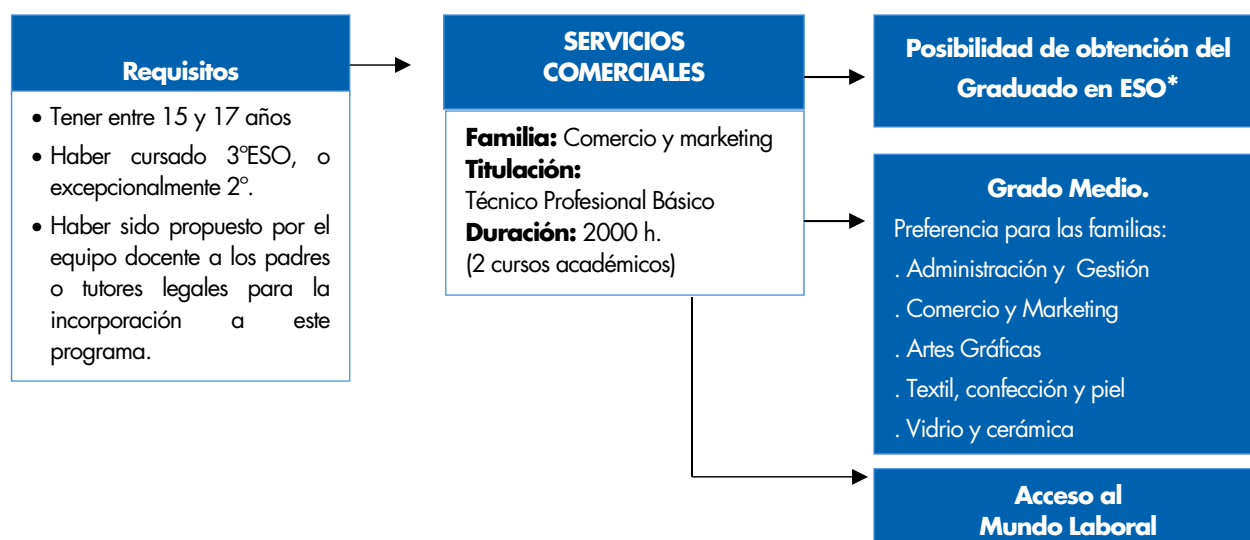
Requisitos

- Tener entre 15 y 17 años
- Haber cursado 3ºESO, o excepcionalmente 2º.
- Haber sido propuesto por el equipo docente a los padres o tutores legales para la incorporación a este programa.

SERVICIOS COMERCIALES

**Familia:** Comercio y marketing
**Titulación:**
Técnico Profesional Básico
**Duración:** 2000 h.
(2 cursos académicos)

Posibilidad de obtención del Graduado en ESO*

Grado Medio.

Preferencia para las familias:
. Administración y Gestión
. Comercio y Marketing
. Artes Gráficas
. Textil, confección y piel
. Vidrio y cerámica

Acceso al Mundo Laboral